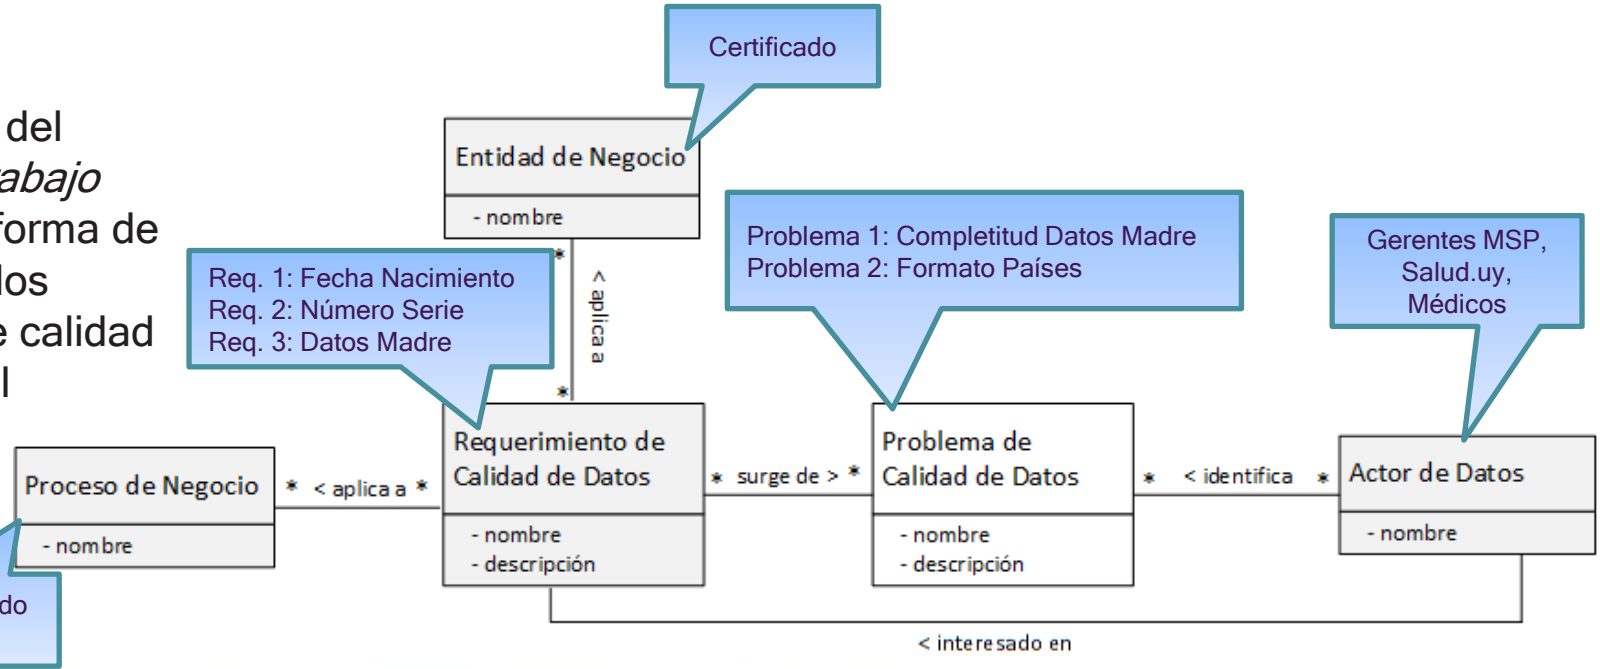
del
abajo
forma de
los
e calidad
l

Certificado

Entidad de Negocio
- nombre

Req. 1: Fecha Nacimiento
Req. 2: Número Serie
Req. 3: Datos Madre

< aplica a

Problema 1: Completitud Datos Madre
Problema 2: Formato Países

Gerentes MSP, Salud.uy, Médicos

Proceso de Negocio
- nombre

* < aplica a *

Requerimiento de Calidad de Datos
- nombre
- descripción

* surge de > *

Problema de Calidad de Datos
- nombre
- descripción

* < identifica *

Actor de Datos
- nombre

do

< interesado en